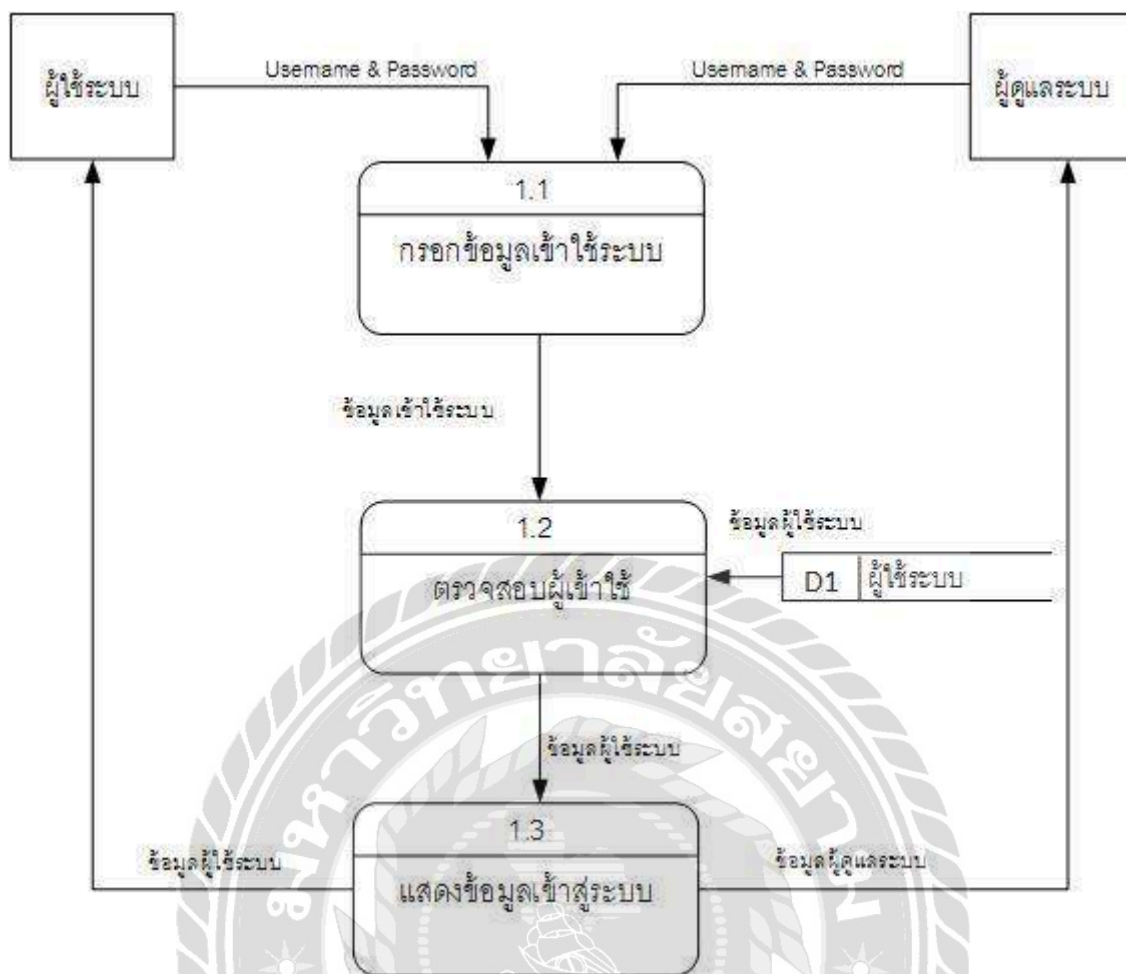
ผู้ใช้ระบบ

Usemame & Password

Usemame & Password

ผู้ดูแลระบบ

1.1

กรอกข้อมูลเข้าใช้ระบบ

ข้อมูลเข้าใช้ระบบ

1.2

ตรวจสอบผู้เข้าใช้

ข้อมูลผู้ใช้ระบบ

D1 ผู้ใช้ระบบ

ข้อมูลผู้ใช้ระบบ

1.3

แสดงข้อมูลเข้าสู่ระบบ

ข้อมูลผู้ใช้ระบบ

ข้อมูลผู้ดูแลระบบ

มหาวิทยาลัยสยาม